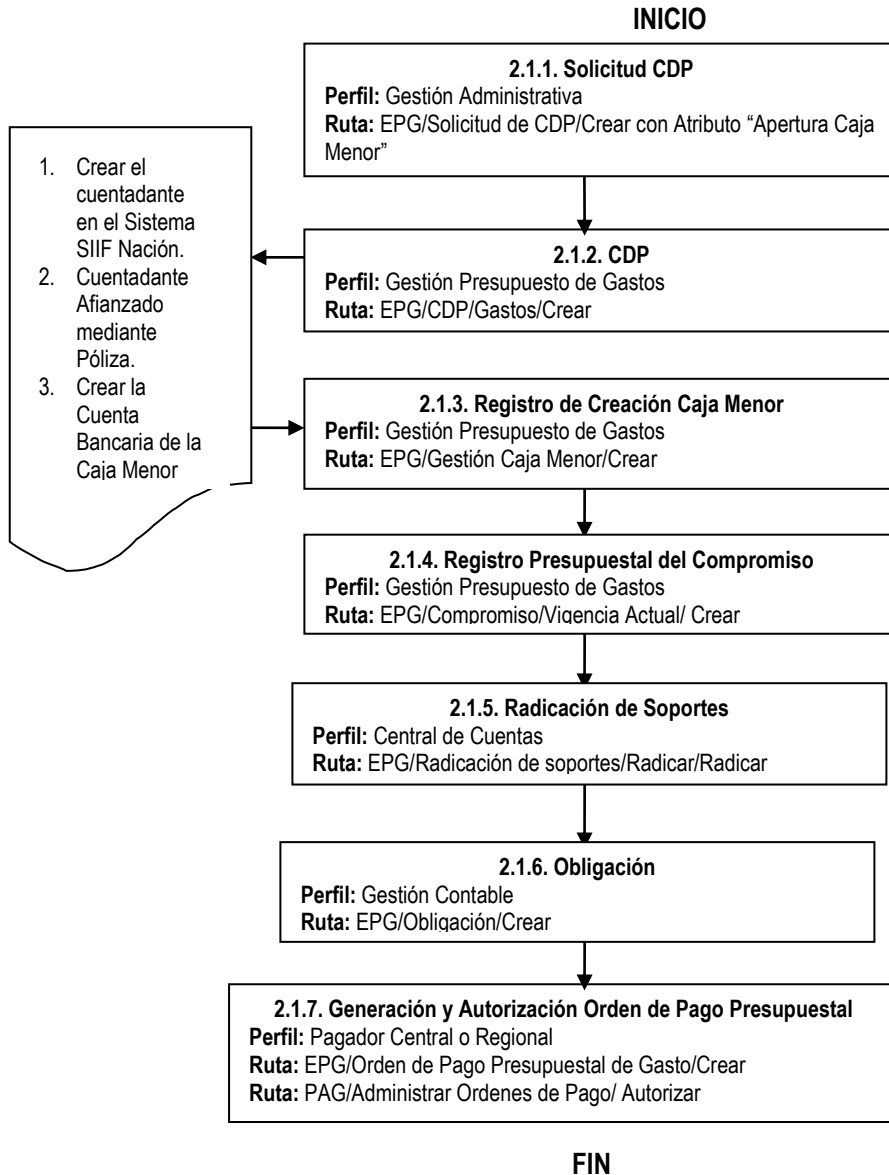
INICIO

2.1.1. Solicitud CDP
Perfil: Gestión Administrativa
Ruta: EPG/Solicitud de CDP/Crear con Atributo "Apertura Caja Menor"

1. Crear el cuentadante en el Sistema SIIF Nación.
2. Cuentadante Afianzado mediante Póliza.
3. Crear la Cuenta Bancaria de la Caja Menor

2.1.2. CDP
Perfil: Gestión Presupuesto de Gastos
Ruta: EPG/CDP/Gastos/Crear

2.1.3. Registro de Creación Caja Menor
Perfil: Gestión Presupuesto de Gastos
Ruta: EPG/Gestión Caja Menor/Crear

2.1.4. Registro Presupuestal del Compromiso
Perfil: Gestión Presupuesto de Gastos
Ruta: EPG/Compromiso/Vigencia Actual/ Crear

2.1.5. Radicación de Soportes
Perfil: Central de Cuentas
Ruta: EPG/Radicación de soportes/Radicar/Radicar

2.1.6. Obligación
Perfil: Gestión Contable
Ruta: EPG/Obligación/Crear

2.1.7. Generación y Autorización Orden de Pago Presupuestal
Perfil: Pagador Central o Regional
Ruta: EPG/Orden de Pago Presupuestal de Gasto/Crear
Ruta: PAG/Administrar Ordenes de Pago/ Autorizar

FIN